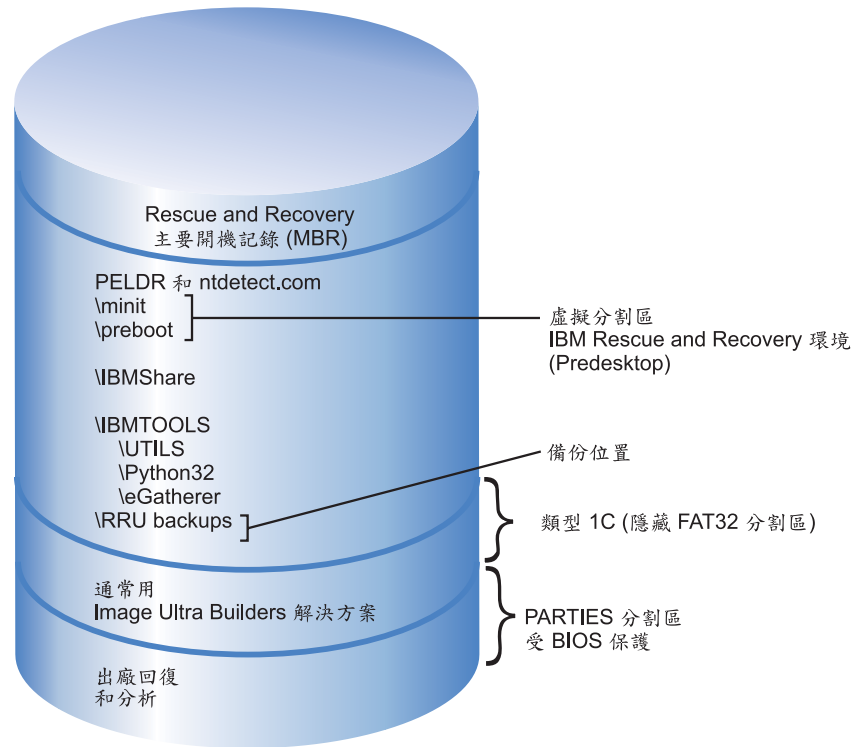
Rescue and Recovery
主要開機記錄 (MBR)

PELDR 和 ntdetect.com
\minit
\preboot

虛擬分割區
IBM Rescue and Recovery 環境
(Predesktop)

\IBMShare

\IBMTOOLS
\UTILS
\Python32
\eGatherer
\RRU backups

備份位置

類型 1C (隱藏 FAT32 分割區)

通常用
Image Ultra Builders 解決方案

PARTIES 分割區
受 BIOS 保護

出廠回復
和分析